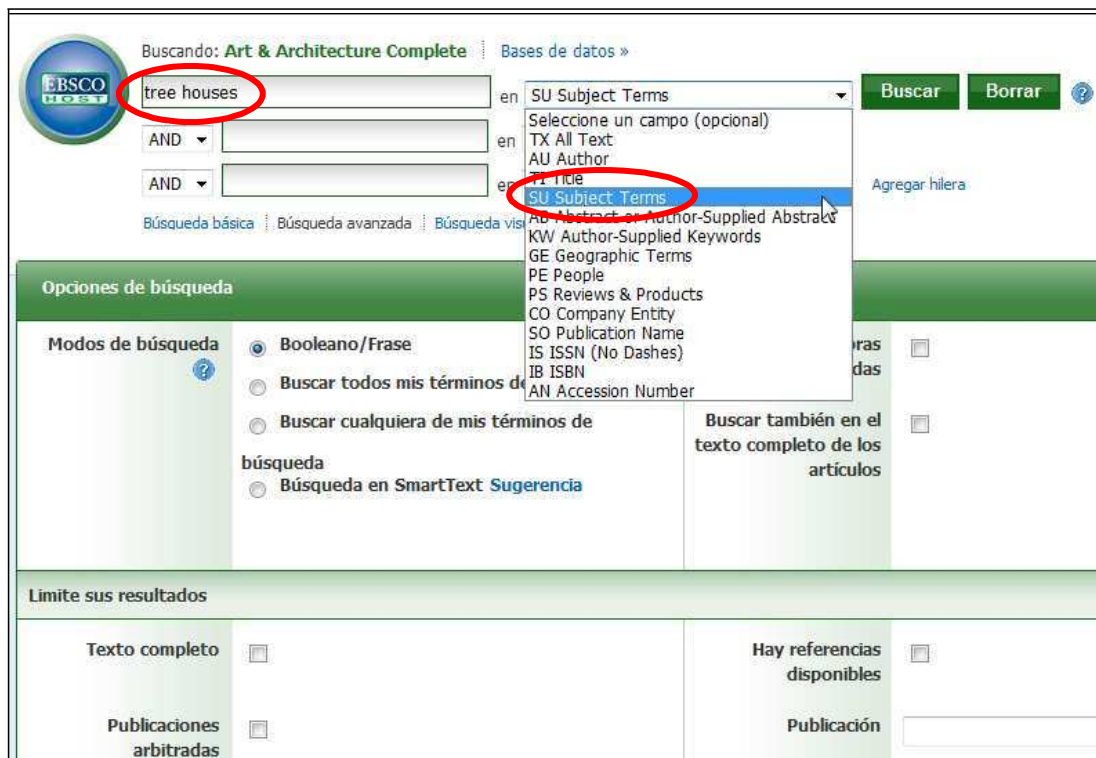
EBSCO HOST

Buscando: Art & Architecture Complete | Bases de datos »

tree houses en SU Subject Terms Buscar Borrar

AND en

AND en

Agregar hilera

Búsqueda básica | Búsqueda avanzada | Búsqueda vis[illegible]

Seleccione un campo (opcional)
TX All Text
AU Author
TI Title
SU Subject Terms
AB Abstract or Author-Supplied Abstract
KW Author-Supplied Keywords
GE Geographic Terms
PE People
PS Reviews & Products
CO Company Entity
SO Publication Name
IS ISSN (No Dashes)
IB ISBN
AN Accession Number

Opciones de búsqueda

Modos de búsqueda

Booleano/Frase

Buscar todos mis términos de

Buscar cualquiera de mis términos de búsqueda

Búsqueda en SmartText Sugerencia

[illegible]ras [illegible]das

Buscar también en el texto completo de los artículos

Limite sus resultados

Texto completo

Hay referencias disponibles

Publicaciones arbitradas

Publicación